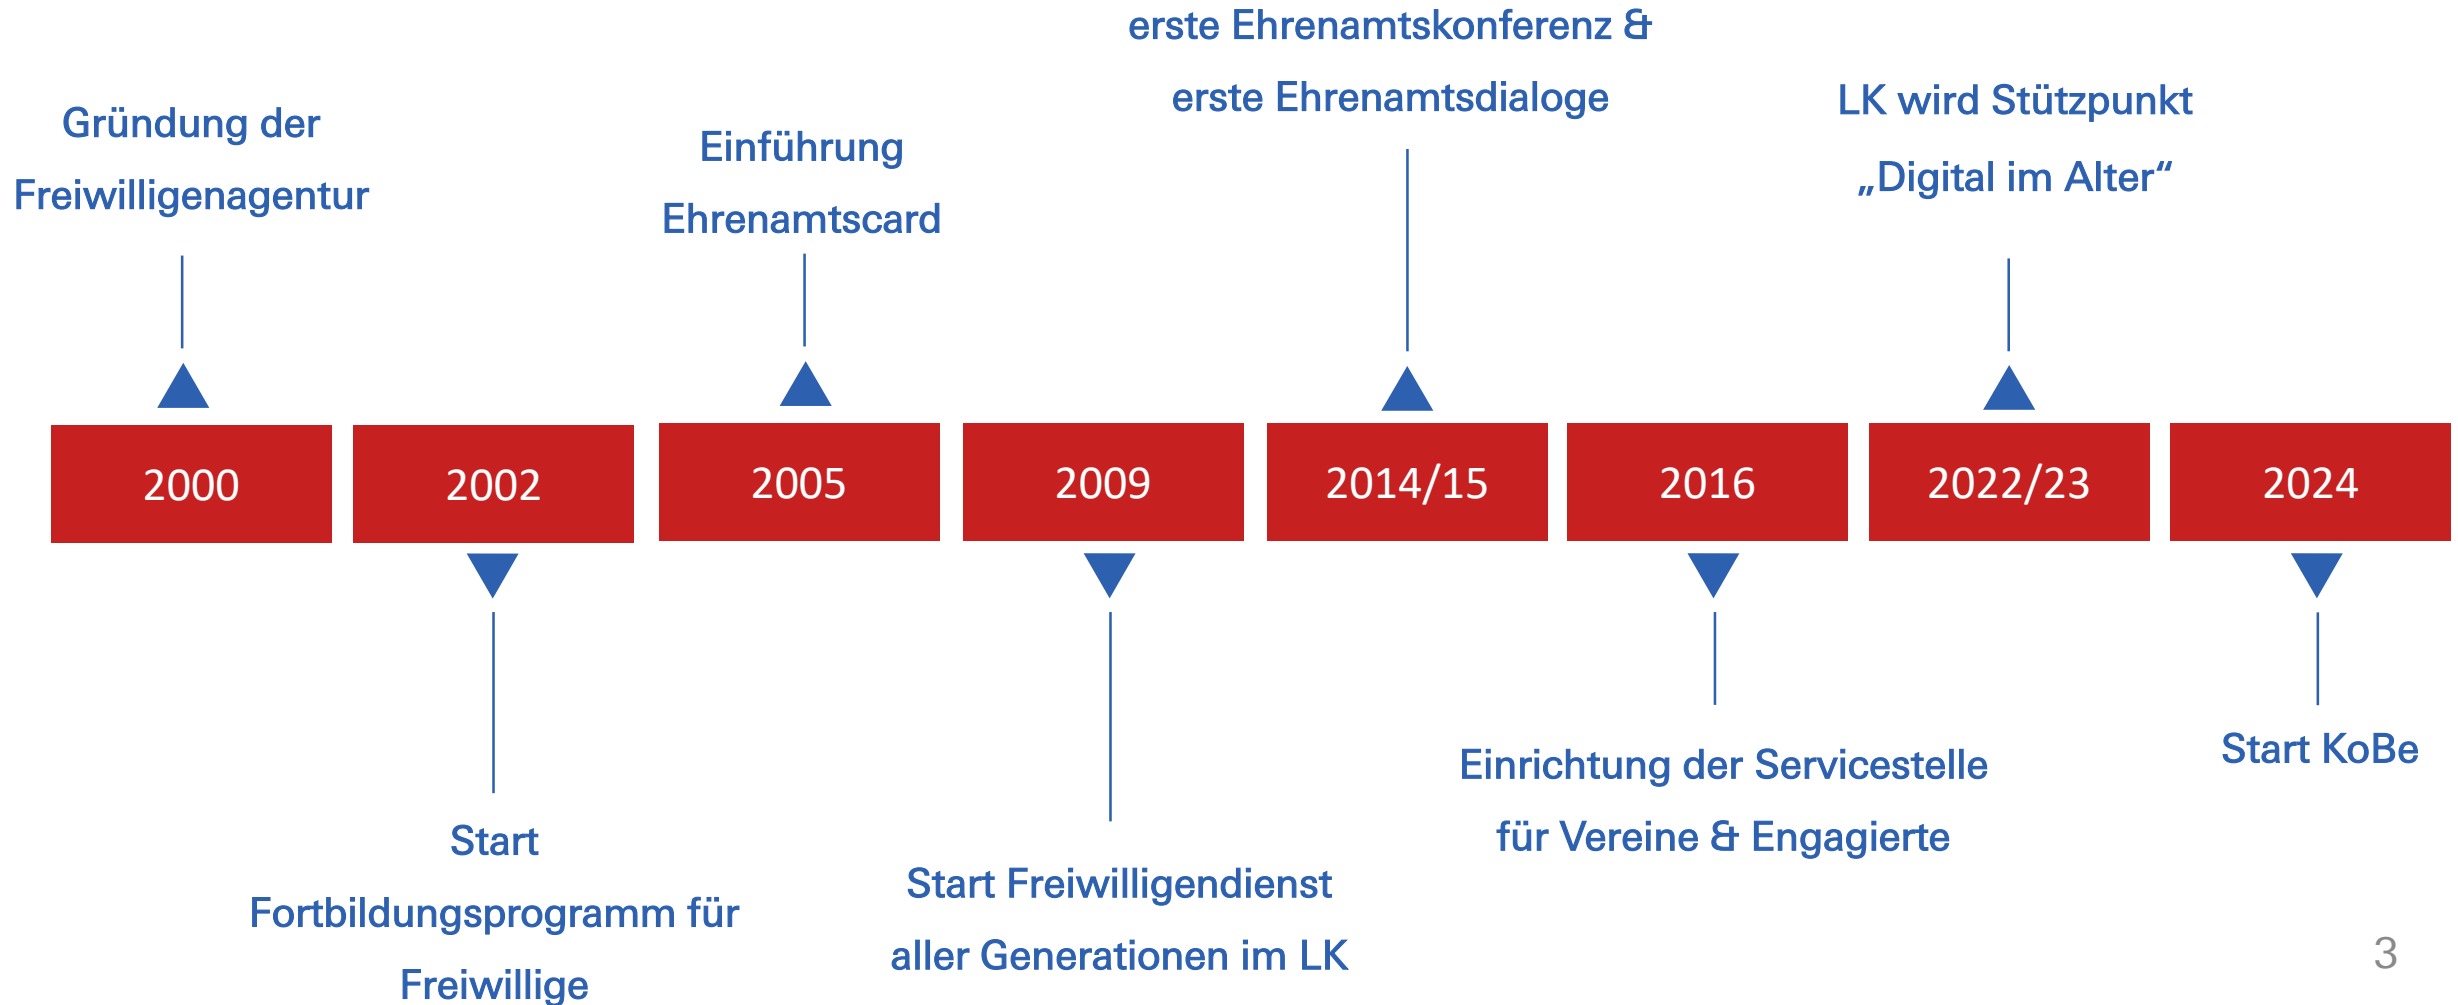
Gründung der Freiwilligenagentur

Einführung Ehrenamtscard

erste Ehrenamtskonferenz & erste Ehrenamtsdialoge

LK wird Stützpunkt „Digital im Alter“

2000

2002

2005

2009

2014/15

2016

2022/23

2024

Start Fortbildungsprogramm für Freiwillige

Start Freiwilligendienst aller Generationen im LK

Einrichtung der Servicestelle für Vereine & Engagierte

Start KoBe

3